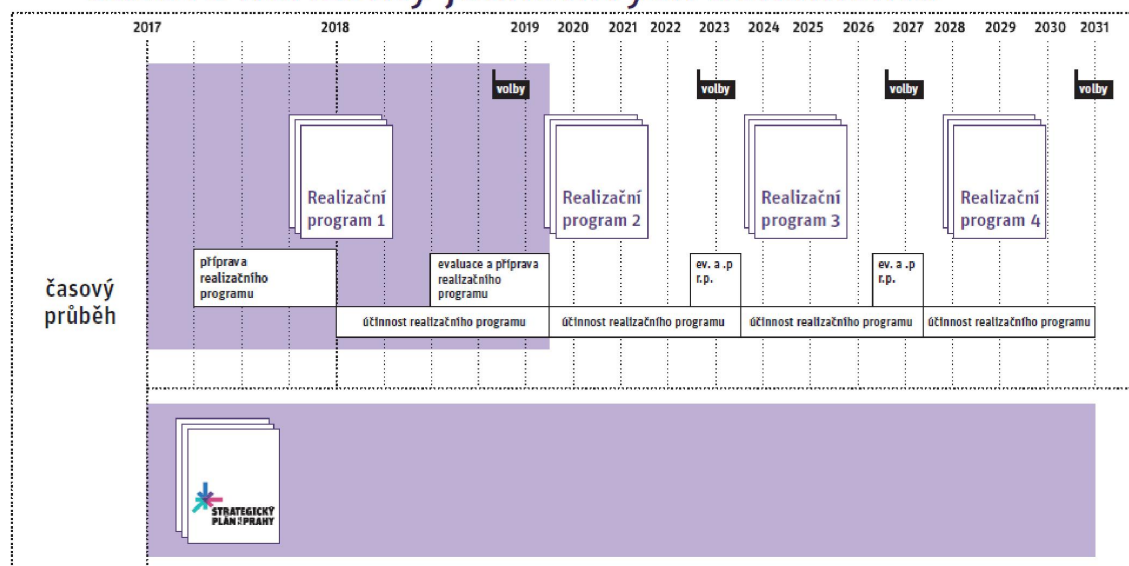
2017 2018 2019 2020 2021 2022 2023 2024 2025 2026 2027 2028 2029 2030 2031

volby volby volby volby

Realizační program 1

Realizační program 2

Realizační program 3

Realizační program 4

časový průběh

příprava realizačního programu

evaluace a příprava realizačního programu

ev. a .p r.p.

ev. a .p r.p.

účinnost realizačního programu

účinnost realizačního programu

účinnost realizačního programu

účinnost realizačního programu

STRATEGICKÝ PLÁN PRAHY